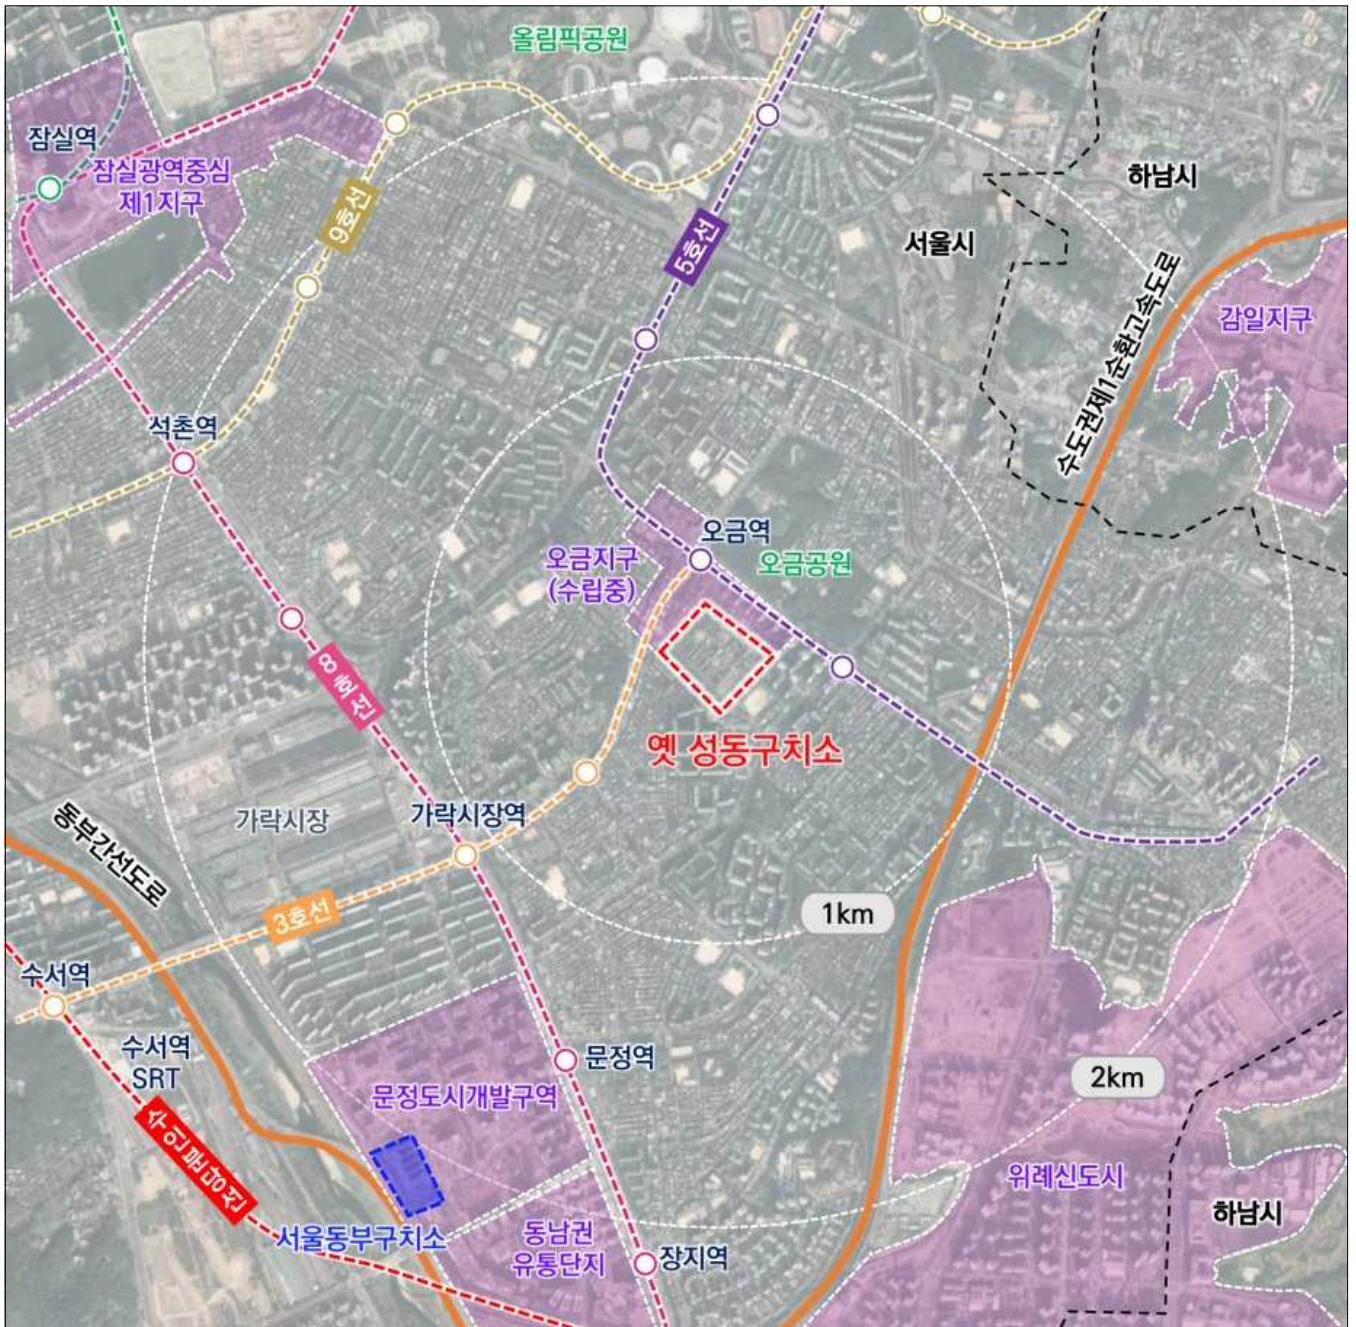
올림픽공원

잠실역

잠실광역중심
제1지구

9호선

5호선

하남시

서울시

수도권제1순환고속도로

감일지구

석촌역

오금역

오금지구
(수립중)

오금공원

8호선

옛 성동구치소

가락시장

가락시장역

동부간선도로

3호선

1km

수서역

수서역
SRT

문정역

문정도시개발구역

2km

수인분당선

서울동부구치소

동남권
유통단지

장지역

위례신도시

하남시